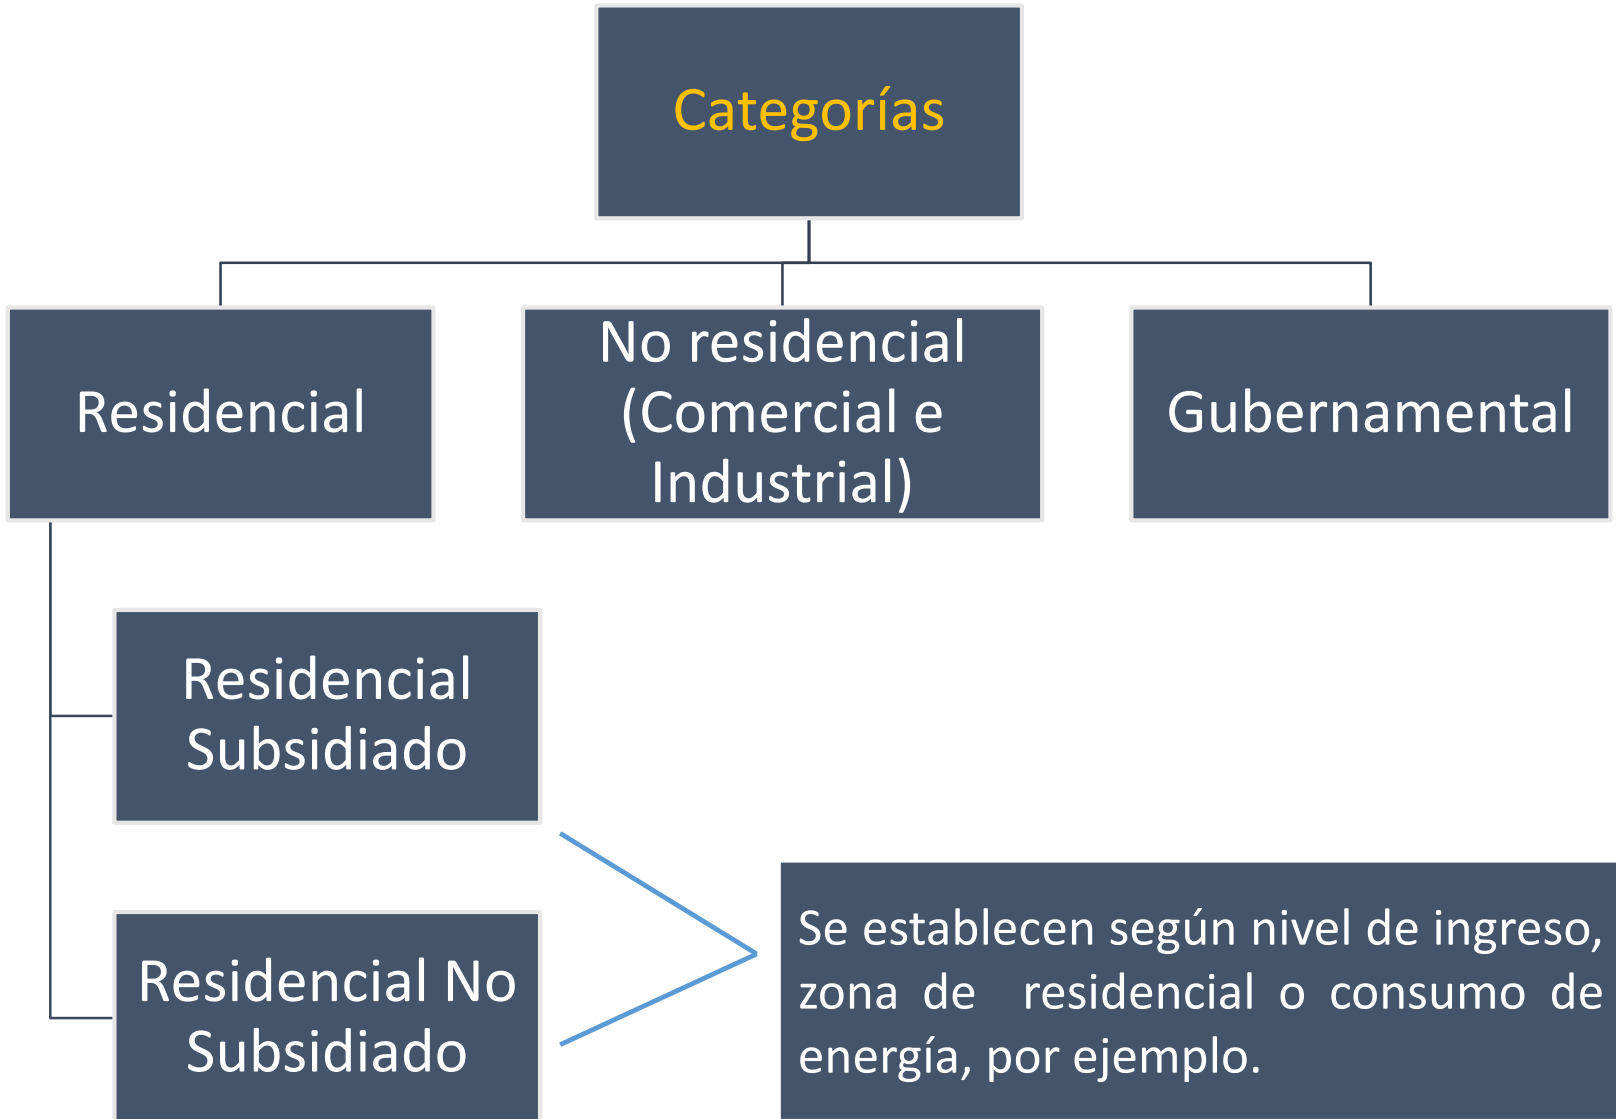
Categorías

Residencial

No residencial (Comercial e Industrial)

Gubernamental

Residencial Subsidiado

Residencial No Subsidiado

Se establecen según nivel de ingreso, zona de residencial o consumo de energía, por ejemplo.